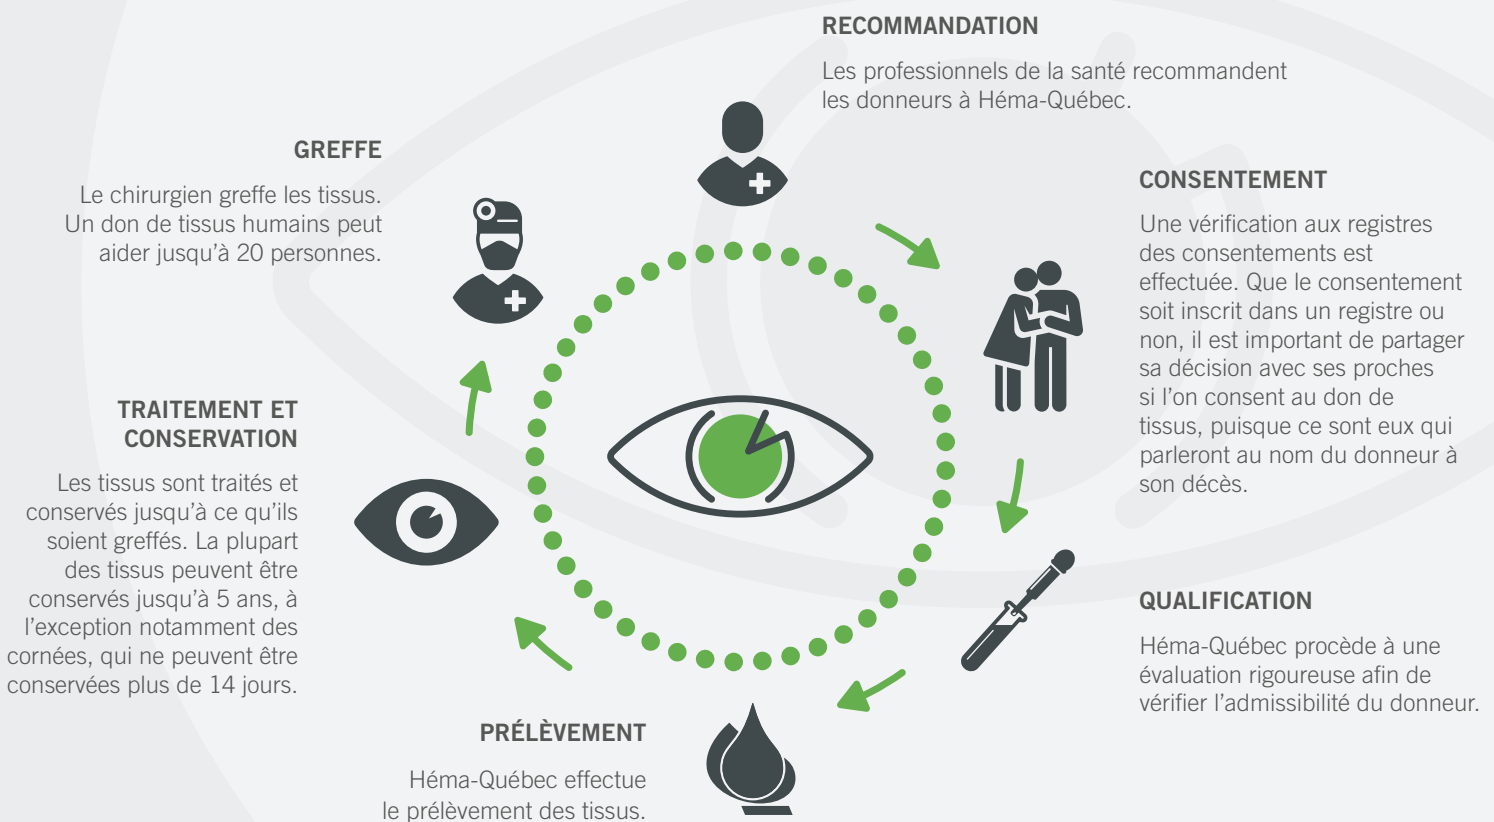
RECOMMANDATION

Les professionnels de la santé recommandent les donneurs à Héma-Québec.

CONSENTEMENT

Une vérification aux registres des consentements est effectuée. Que le consentement soit inscrit dans un registre ou non, il est important de partager sa décision avec ses proches si l'on consent au don de tissus, puisque ce sont eux qui parleront au nom du donneur à son décès.

QUALIFICATION

Héma-Québec procède à une évaluation rigoureuse afin de vérifier l'admissibilité du donneur.

PRÉLÈVEMENT

Héma-Québec effectue le prélèvement des tissus.

TRAITEMENT ET CONSERVATION

Les tissus sont traités et conservés jusqu'à ce qu'ils soient greffés. La plupart des tissus peuvent être conservés jusqu'à 5 ans, à l'exception notamment des cornées, qui ne peuvent être conservées plus de 14 jours.

GREFFE

Le chirurgien greffe les tissus. Un don de tissus humains peut aider jusqu'à 20 personnes.